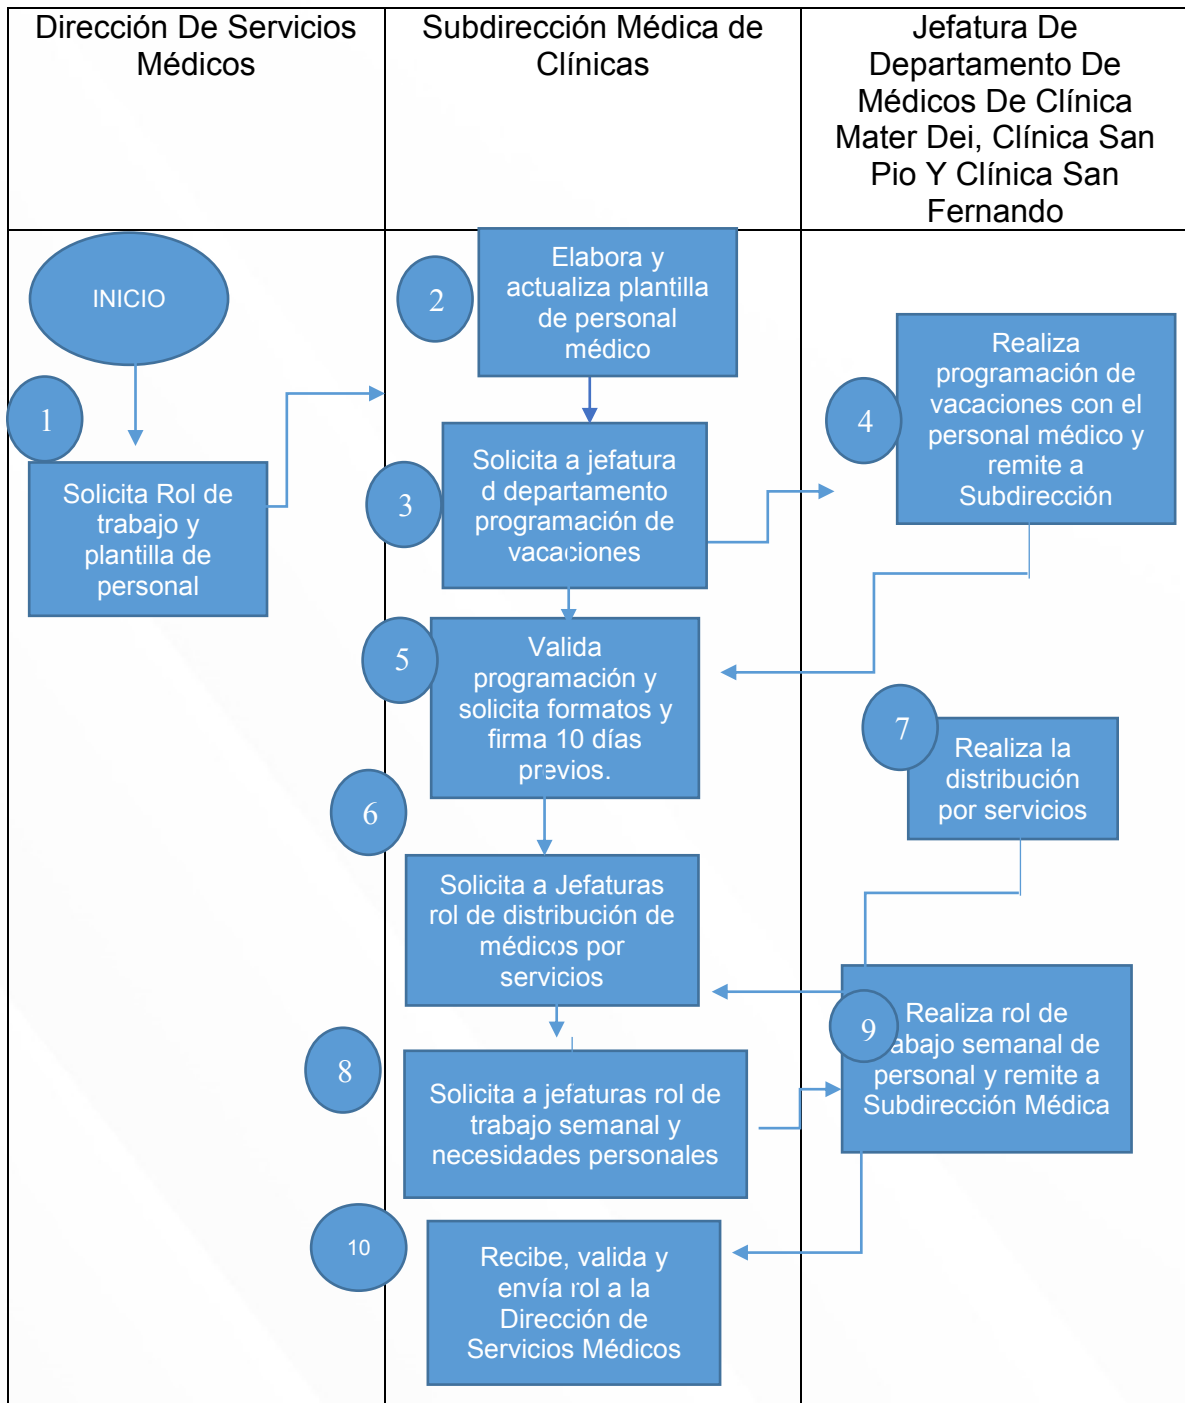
| Dirección De Servicios Médicos | Subdirección Médica de Clínicas | Jefatura De Departamento De Médicos De Clínica Mater Dei, Clínica San Pio Y Clínica San Fernando |
|---|---|---|

INICIO

1

Solicita Rol de trabajo y plantilla de personal

2

Elabora y actualiza plantilla de personal médico

3

Solicita a jefatura d departamento programación de vacaciones

4

Realiza programación de vacaciones con el personal médico y remite a Subdirección

5

Valida programación y solicita formatos y firma 10 días previos.

6

Solicita a Jefaturas rol de distribución de médicos por servicios

7

Realiza la distribución por servicios

8

Solicita a jefaturas rol de trabajo semanal y necesidades personales

9

Realiza rol de abajo semanal de personal y remite a Subdirección Médica

10

Recibe, valida y envía rol a la Dirección de Servicios Médicos